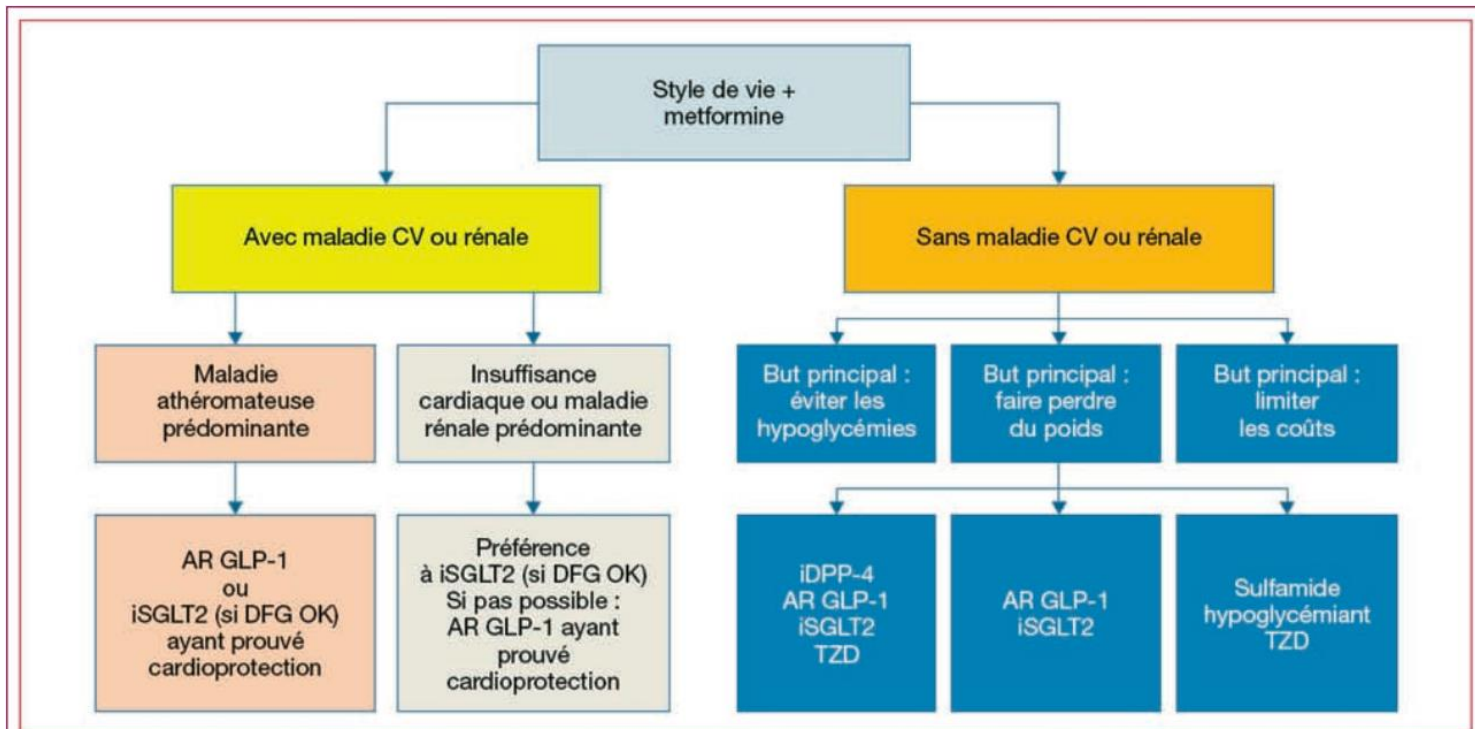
Style de vie + metformine

Avec maladie CV ou rénale

Sans maladie CV ou rénale

Maladie athéromateuse prédominante

Insuffisance cardiaque ou maladie rénale prédominante

But principal : éviter les hypoglycémies

But principal : faire perdre du poids

But principal : limiter les coûts

AR GLP-1 ou iSGLT2 (si DFG OK) ayant prouvé cardioprotection

Préférence à iSGLT2 (si DFG OK) Si pas possible : AR GLP-1 ayant prouvé cardioprotection

iDPP-4 AR GLP-1 iSGLT2 TZD

AR GLP-1 iSGLT2

Sulfamide hypoglycémiant TZD